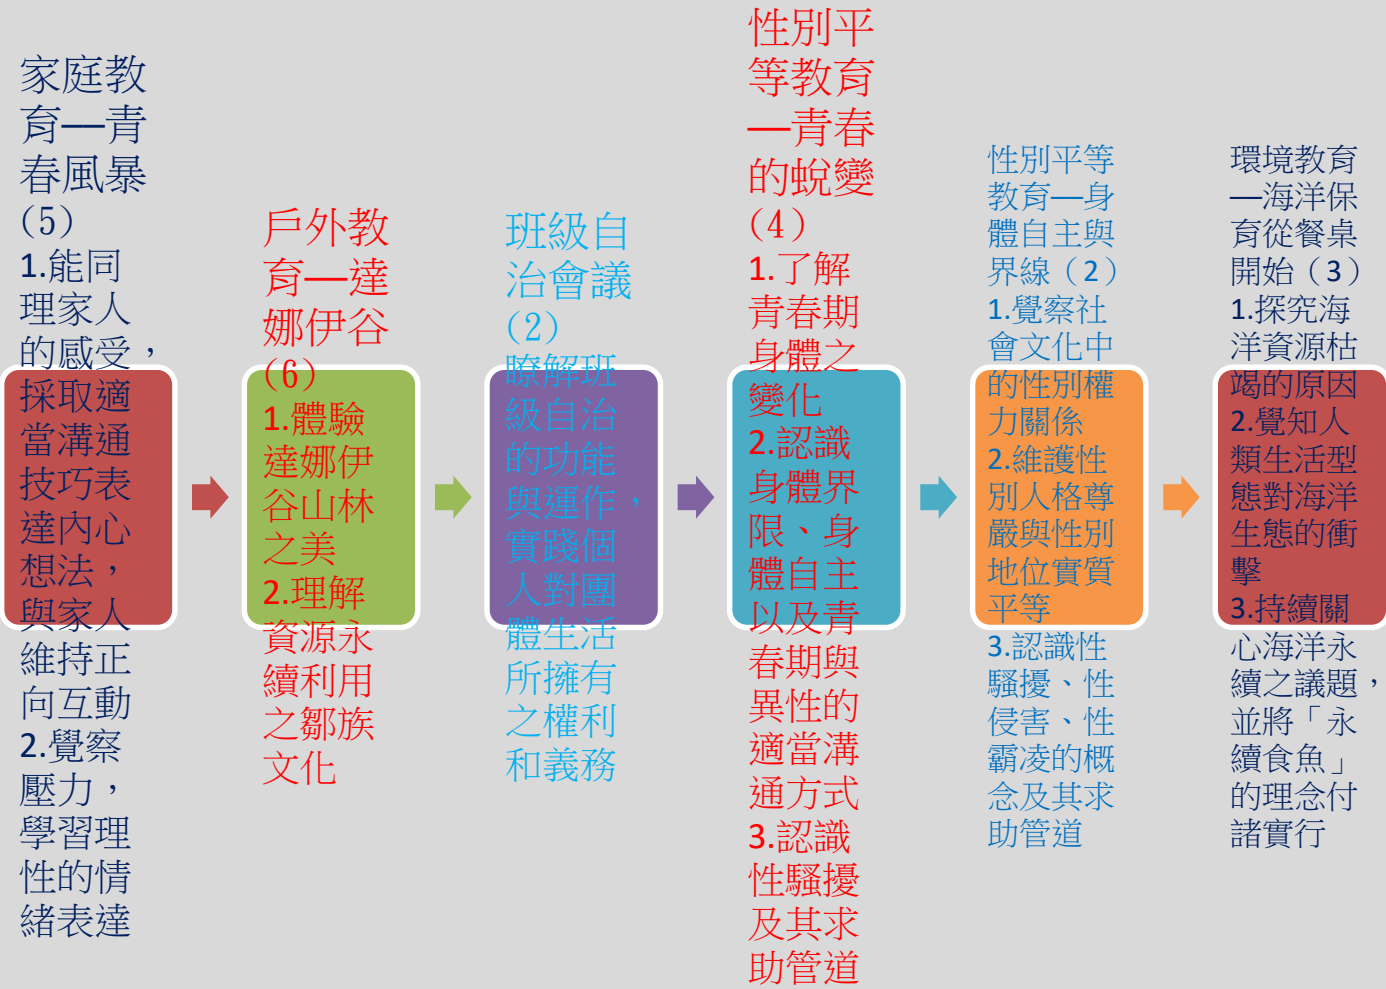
家庭教育—青春風暴（5）
1.能同理家人的感受，採取適當溝通技巧表達內心想法，與家人維持正向互動
2.覺察壓力，學習理性的情緒表達

戶外教育—達娜伊谷（6）
1.體驗達娜伊谷山林之美
2.理解資源永續利用之鄒族文化

班級自治會議（2）
瞭解班級自治的功能與運作，實踐個人對團體生活所擁有之權利和義務

性別平等教育—青春的蛻變（4）
1.了解青春期身體之變化
2.認識身體界限、身體自主以及青春期與異性的適當溝通方式
3.認識性騷擾及其求助管道

性別平等教育—身體自主與界線（2）
1.覺察社會文化中的性別權力關係
2.維護性別人格尊嚴與性別地位實質平等
3.認識性騷擾、性侵害、性霸凌的概念及其求助管道

環境教育—海洋保育從餐桌開始（3）
1.探究海洋資源枯竭的原因
2.覺知人類生活型態對海洋生態的衝擊
3.持續關心海洋永續之議題，並將「永續食魚」的理念付諸實行